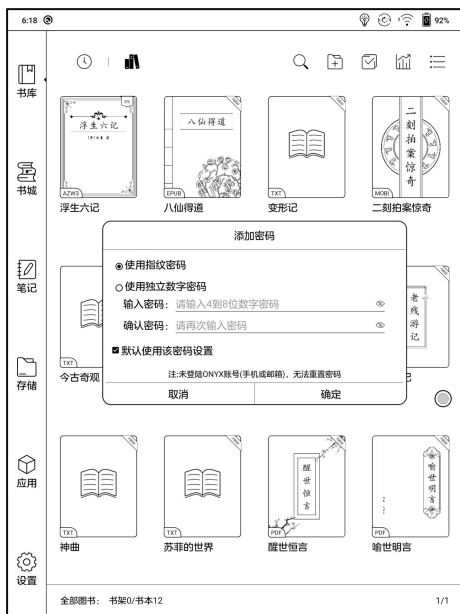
6:18

92%

书库

书城

笔记

存储

应用

设置

0%
浮生六记
AZW3
浮生六记

八仙得道
EPUB
八仙得道

TXT
变形记

二刻拍案惊奇
MOBI
二刻拍案惊奇

添加密码

◉ 使用指纹密码

○ 使用独立数字密码

输入密码：请输入4到8位数字密码

确认密码：请再次输入密码

☑ 默认使用该密码设置

注:未登陆ONYX账号(手机或邮箱)，无法重置密码

取消 确定

TXT
今古奇观

老残游记
记

TXT
神曲

TXT
苏菲的世界

醒世恒言
PDF
醒世恒言

喻世明言
PDF
喻世明言

全部图书： 书架0/书本12

1/1